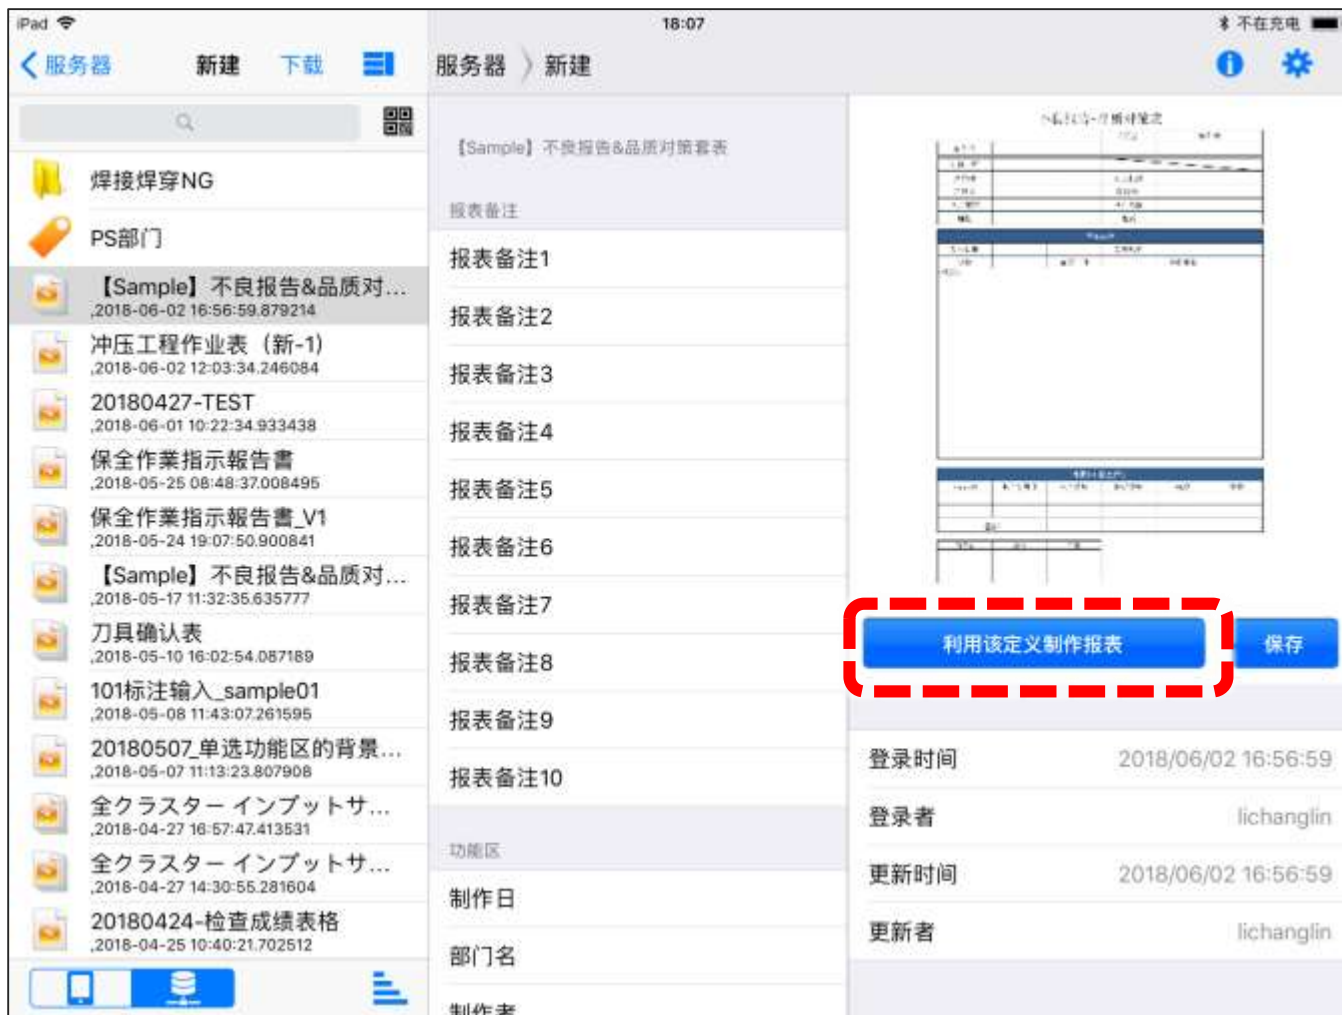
iPad
18:07
不在充电

服务器
新建
下载

服务器 新建

焊接焊穿NG
PS部门
【Sample】不良报告&品质对…
,2018-06-02 16:56:59.879214
冲压工程作业表（新-1）
,2018-06-02 12:03:34.246084
20180427-TEST
,2018-06-01 10:22:34.933438
保全作業指示報告書
,2018-05-25 08:48:37.008495
保全作業指示報告書_V1
,2018-05-24 19:07:50.900841
【Sample】不良报告&品质对…
,2018-05-17 11:32:35.635777
刀具确认表
,2018-05-10 16:02:54.087189
101标注输入_sample01
,2018-05-08 11:43:07.261595
20180507_单选功能区的背景…
,2018-05-07 11:13:23.807908
全クラスター インプットサ…
,2018-04-27 16:57:47.413531
全クラスター インプットサ…
,2018-04-27 14:30:55.281604
20180424-检查成绩表格
,2018-04-25 10:40:21.702512

【Sample】不良报告&品质对策表
报表备注
报表备注1
报表备注2
报表备注3
报表备注4
报表备注5
报表备注6
报表备注7
报表备注8
报表备注9
报表备注10
功能区
制作日
部门名
制作者

利用该定义制作报表
保存

| 登录时间 | 2018/06/02 16:56:59 |
|---|---|
| 登录者 | lichanglin |
| 更新时间 | 2018/06/02 16:56:59 |
| 更新者 | lichanglin |